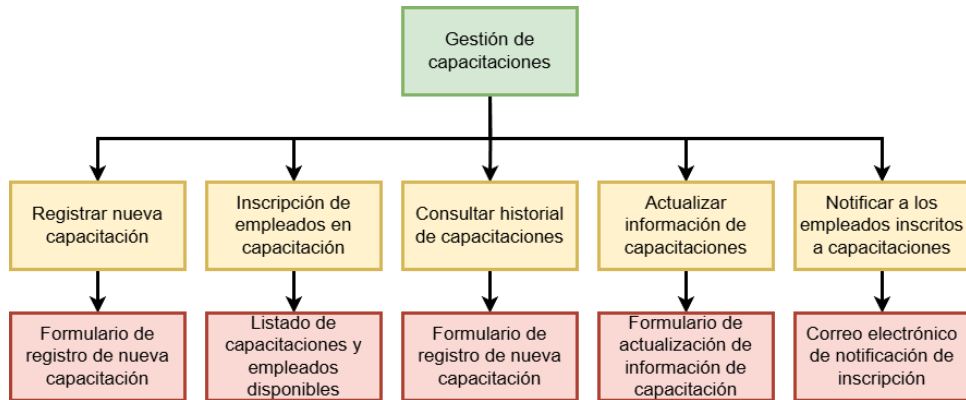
Gestión de capacitaciones

Registrar nueva capacitación

Inscripción de empleados en capacitación

Consultar historial de capacitaciones

Actualizar información de capacitaciones

Notificar a los empleados inscritos a capacitaciones

Formulario de registro de nueva capacitación

Listado de capacitaciones y empleados disponibles

Formulario de registro de nueva capacitación

Formulario de actualización de información de capacitación

Correo electrónico de notificación de inscripción